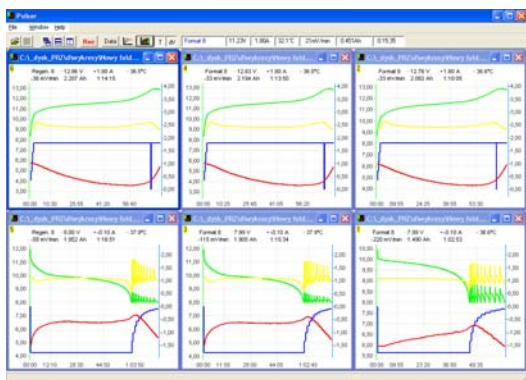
iPulser

File Window Help

Rec Data T ΔV

Format 8 | 11.23V | 1.00A | 32.1°C | 21mV/min | 0.451Ah | 0:15:35

C:\_dysk_PRZ\wykresy\Nowy fold...

Regen. 8 12.86 V +1.80 A 36.8°C
-36 mV/min 2.207 Ah 1:14:15

Format 8 12.80 V +1.80 A 36.8°C
-33 mV/min 2.194 Ah 1:13:50

Format 8 12.76 V +1.80 A 36.8°C
-33 mV/min 2.063 Ah 1:10:05

13,00
12,00
11,00
10,00
9,00
8,00
7,00
6,00
5,00
4,00

4,00
3,50
3,00
2,50
2,00
1,50
1,00
0,50
0,00

00:00 10:30 25:55 41:20 56:45

00:00 10:25 25:45 41:05 56:25

00:00 9:40 24:25 39:05 53:50

Regen. 8 8.90 V -0.10 A 37.9°C
-88 mV/min 1.962 Ah 1:18:51

Format 8 7.96 V -0.10 A 37.9°C
-115 mV/min 1.905 Ah 1:10:34

Format 8 7.99 V -0.10 A 36.9°C
-220 mV/min 1.490 Ah 1:02:53

13,00
12,00
11,00
10,00
9,00
8,00
7,00
6,00

2,00
1,00
0,00
-1,00
-2,00

00:00 13:25 28:30 44:50 1:02:50

00:00 11:50 28:00 44:05 1:02:40

00:00 9:50 23:20 36:50 49:35